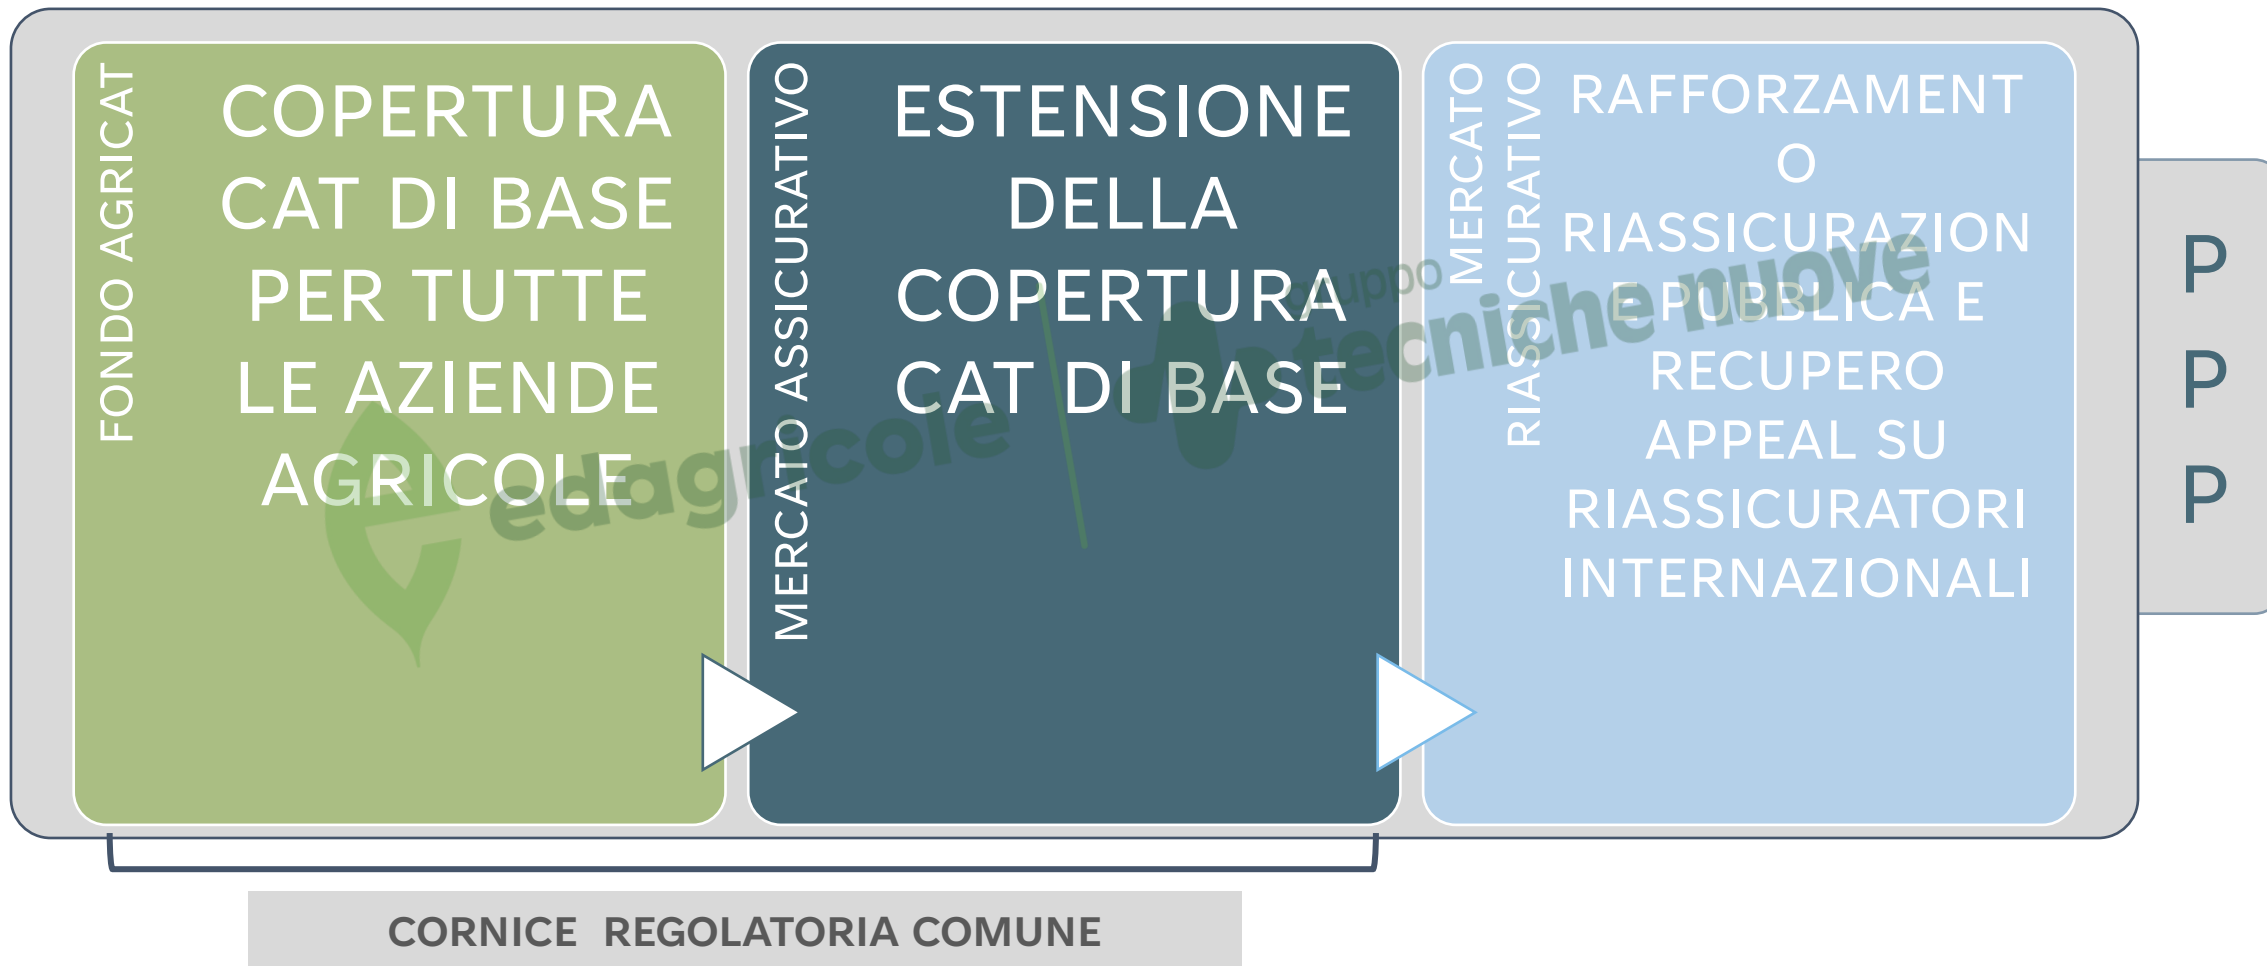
FONDO AGRICAT

COPERTURA CAT DI BASE PER TUTTE LE AZIENDE AGRICOLE

MERCATO ASSICURATIVO

ESTENSIONE DELLA COPERTURA CAT DI BASE

MERCATO RIASSICURATIVO

RAFFORZAMENTO RIASSICURAZIONE PUBBLICA E RECUPERO APPEAL SU RIASSICURATORI INTERNAZIONALI

P
P
P

edagricole
Gruppo tecniche nuove

CORNICE REGOLATORIA COMUNE